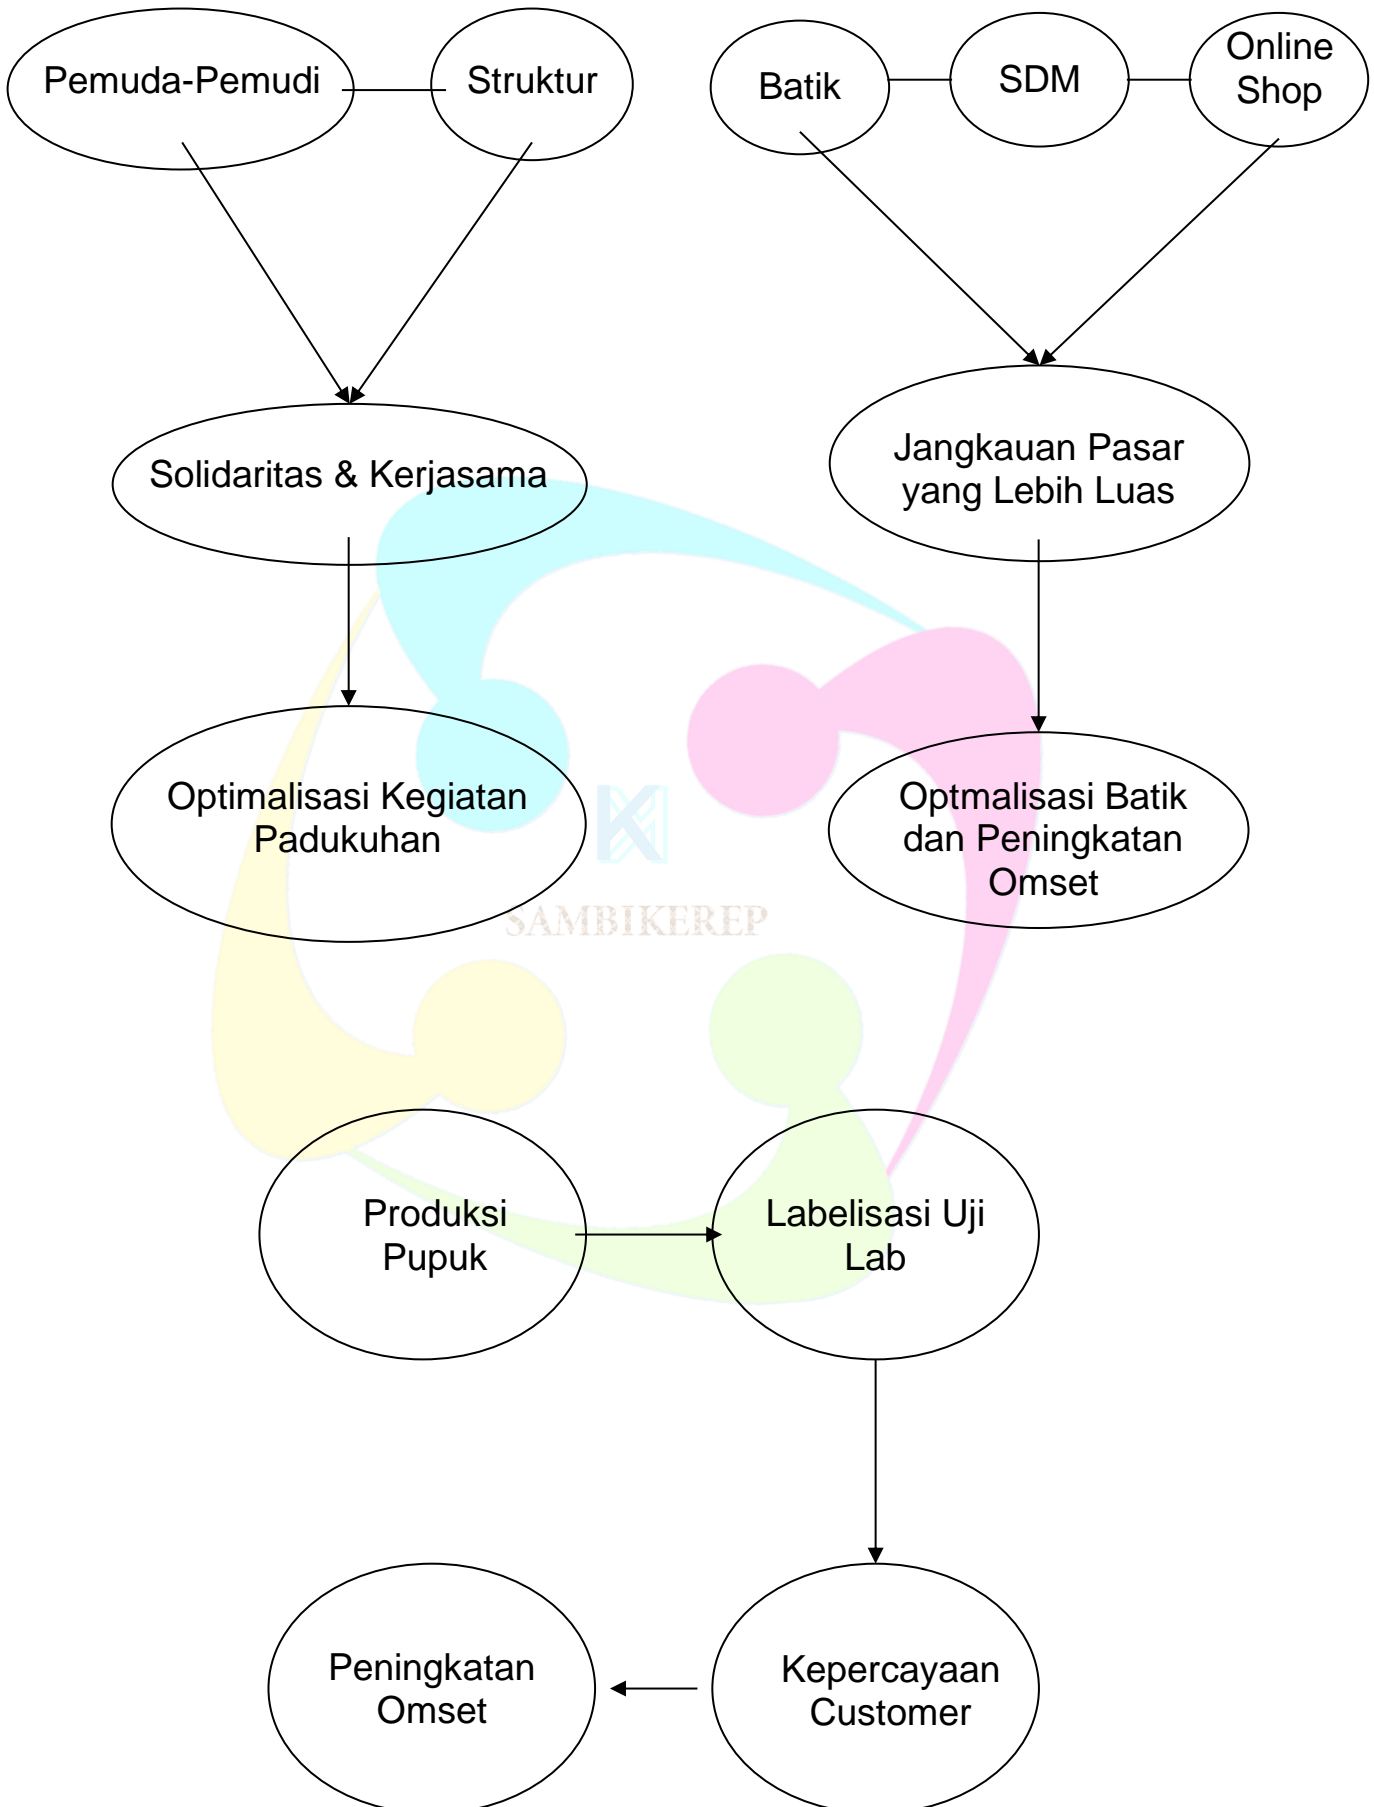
Pemuda-Pemudi

Struktur

Batik

SDM

Online Shop

Solidaritas & Kerjasama

Jangkauan Pasar yang Lebih Luas

Optimalisasi Kegiatan Padukuhan

Optmalisasi Batik dan Peningkatan Omset

SAMBIKEREP

Produksi Pupuk

Labelisasi Uji Lab

Peningkatan Omset

Kepercayaan Customer